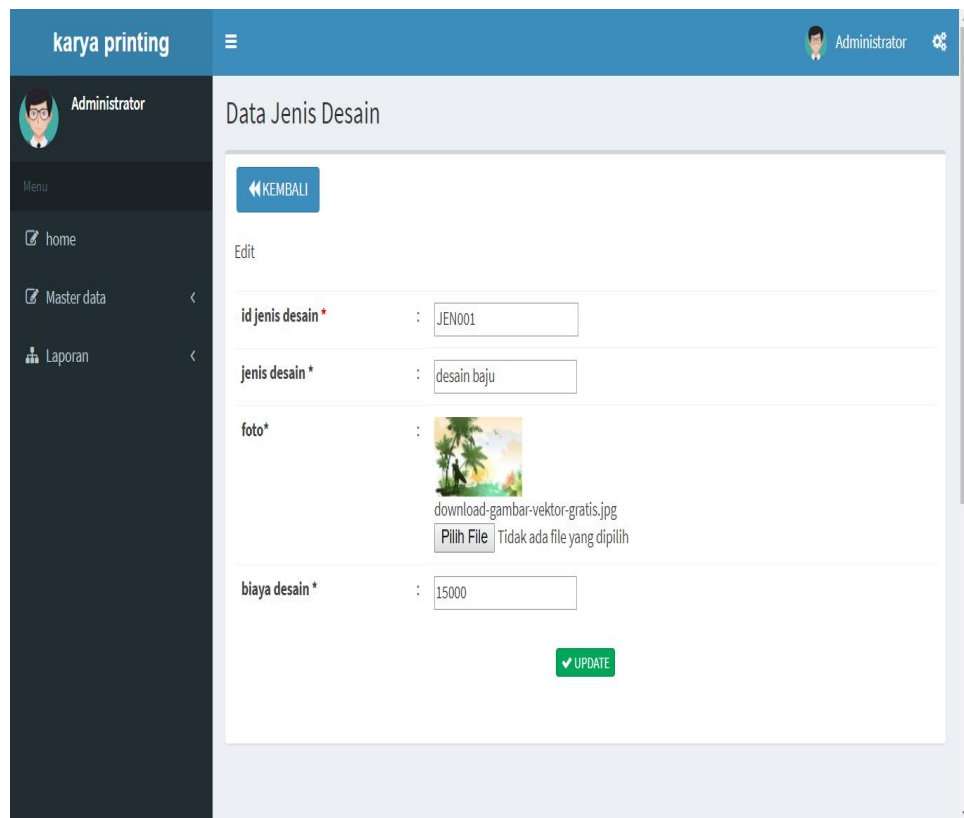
karya printing

Administrator

Administrator

Menu

home

Master data

Laporan

Data Jenis Desain

KEMBALI

Edit

| | | |
|---|---|---|
| id jenis desain * | : | JEN001 |
| jenis desain * | : | desain baju |
| foto* | : | download-gambar-vektor-gratis.jpg Pilih File Tidak ada file yang dipilih |
| biaya desain * | : | 15000 |

UPDATE